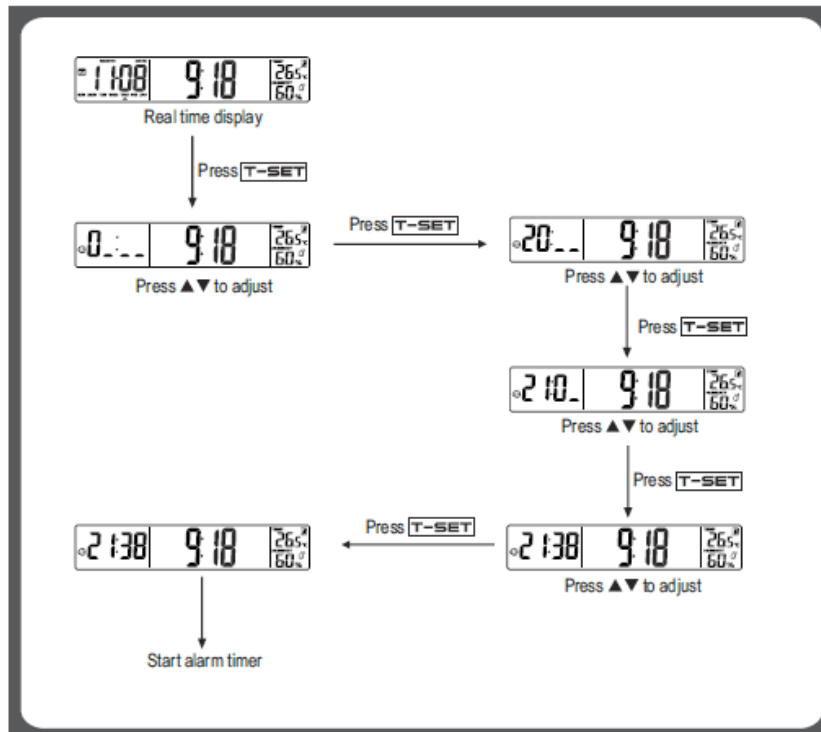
11:08 9:18 26.5°C 60%

Real time display

Press T-SET

0_:_ _ 9:18 26.5°C 60%

Press ▲▼ to adjust

Press T-SET

20:_ _ 9:18 26.5°C 60%

Press ▲▼ to adjust

Press T-SET

21:0_ 9:18 26.5°C 60%

Press ▲▼ to adjust

Press T-SET

21:38 9:18 26.5°C 60%

Press ▲▼ to adjust

Press T-SET

21:38 9:18 26.5°C 60%

Start alarm timer